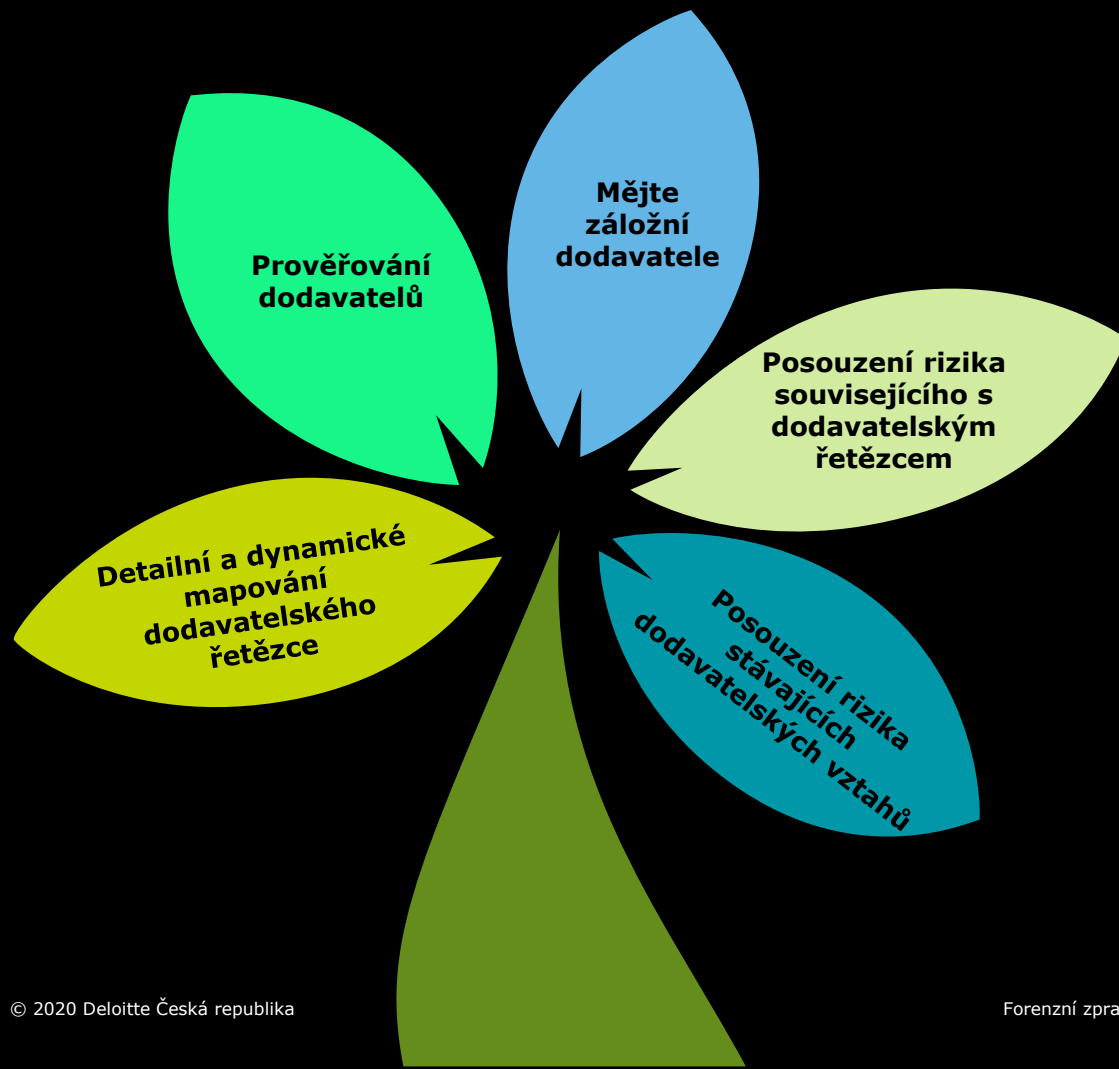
Mějte záložní dodavatele

Prověřování dodavatelů

Posouzení rizika souvisejícího s dodavatelským řetězcem

Detailní a dynamické mapování dodavatelského řetězce

Posouzení rizika stávajících dodavatelských vztahů

© 2020 Deloitte Česká republika

Forenzní zpra